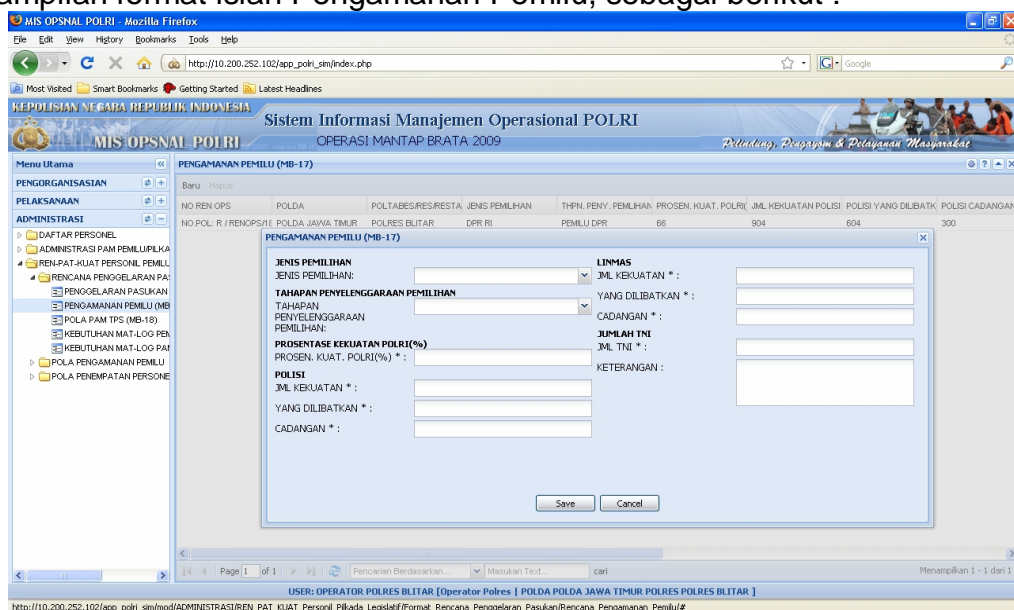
MIS OPSNAL POLRI - Mozilla Firefox

File Edit View History Bookmarks Tools Help

http://10.200.252.102/app_polri_sim/index.php

Google

Most Visited Smart Bookmarks Getting Started Latest Headlines

KEPOLISIAN NEGARA REPUBLIK INDONESIA

MIS OPSNAL POLRI

Sistem Informasi Manajemen Operasional POLRI

OPERASI MANTAP BRATA 2009

Pelindung, Pengayom & Pelayanan Masyarakat

Menu Utama

PENGORGANISASIAN

PELAKSANAAN

ADMINISTRASI

DAFTAR PERSONEL

ADMINISTRASI PAM PEMILU/PILKA

REN-PAT-KUAT PERSONIL PEMILU

RENCANA PENGGELARAN PA

PENGGELARAN PASUKAN

PENGAMANAN PEMILU (MB

POLA PAM TPS (MB-18)

KEBUTUHAN MAT-LOG PEN

KEBUTUHAN MAT-LOG PAI

POLA PENGAMANAN PEMILU

POLA PENEMPATAN PERSONE

PENGAMANAN PEMILU (MB-17)

Baru Hapus

| NO REN OPS | POLDA | POLTABES/RES/RESTA | JENIS PEMILIHAN | THPN. PENY. PEMILIHAN | PROSEN. KUAT. POLRI( | JML KEKUATAN POLISI | POLISI YANG DILIBATK | POLISI CADANGAN |
|---|---|---|---|---|---|---|---|---|
| NO.POL: R / RENOPS/1 | POLDA JAWA TIMUR | POLRES BLITAR | DPR RI | PEMILU DPR | 66 | 904 | 604 | 300 |

PENGAMANAN PEMILU (MB-17)

JENIS PEMILIHAN
JENIS PEMILIHAN:

TAHAPAN PENYELENGGARAAN PEMILIHAN
TAHAPAN PENYELENGGARAAN PEMILIHAN:

PROSENTASE KEKUATAN POLRI(%)
PROSEN. KUAT. POLRI(%) * :

POLISI
JML KEKUATAN * :
YANG DILIBATKAN * :
CADANGAN * :

LINMAS
JML KEKUATAN * :
YANG DILIBATKAN * :
CADANGAN * :

JUMLAH TNI
JML TNI * :
KETERANGAN :

Save Cancel

Page 1 of 1 Pencarian Berdasarkan... Masukan Text... cari Menampilkan 1 - 1 dari 1

USER: OPERATOR POLRES BLITAR [Operator Polres | POLDA POLDA JAWA TIMUR POLRES POLRES BLITAR ]

http://10.200.252.102/app_polri_sim/mod/ADMINISTRASI/REN_PAT_KUAT_Personil_Pilkada_Legislatif/Format_Rencana_Penggelaran_Pasukan/Rencana_Pengamanan_Pemilu/#